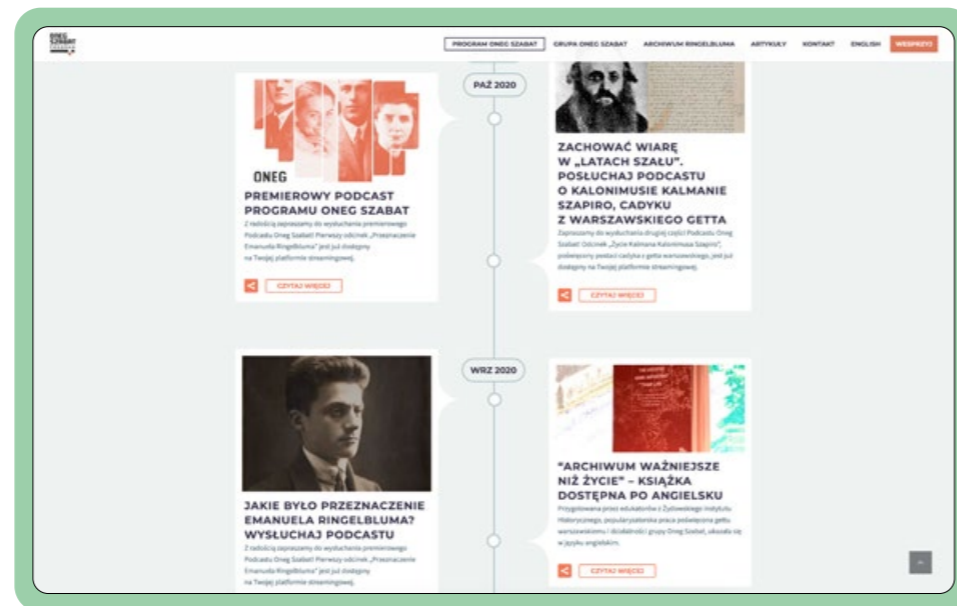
ONEG SZABAT

PROGRAM ONEG SZABAT GRUPA ONEG SZABAT ARCHIWUM RINGELBLUMA ARTYKUŁY KONTAKT ENGLISH WESPRZYJ

PAŹ 2020

ONEG

PREMIEROWY PODCAST PROGRAMU ONEG SZABAT

Z radością zapraszamy do wysłuchania premierowego Podcastu Oneg Szabat! Pierwszy odcinek „Przeznaczenie Emanuela Ringelbluma" jest już dostępny na Twojej platformie streamingowej.

CZYTAJ WIĘCEJ

ZACHOWAĆ WIARĘ W „LATACH SZAŁU". POSŁUCHAJ PODCASTU O KALONIMUSIE KALMANIE SZAPIRO, CADYKU Z WARSZAWSKIEGO GETTA

Zapraszamy do wysłuchania drugiej części Podcastu Oneg Szabat! Odcinek „Życie Kalmana Kalonimusa Szapiro", poświęcony postaci cadyka z getta warszawskiego, jest już dostępny na Twojej platformie streamingowej.

CZYTAJ WIĘCEJ

WRZ 2020

JAKIE BYŁO PRZEZNACZENIE EMANUELA RINGELBLUMA? WYSŁUCHAJ PODCASTU

Z radością zapraszamy do wysłuchania premierowego Podcastu Oneg Szabat! Pierwszy odcinek „Przeznaczenie Emanuela Ringelbluma" jest już dostępny na Twojej platformie streamingowej.

"ARCHIWUM WAŻNIEJSZE NIŻ ŻYCIE" – KSIĄŻKA DOSTĘPNA PO ANGIELSKU

Przygotowana przez edukatorów z Żydowskiego Instytutu Historycznego, popularyzatorska praca poświęcona gettu warszawskiemu i działalności grupy Oneg Szabat, ukazała się w języku angielskim.

CZYTAJ WIĘCEJ